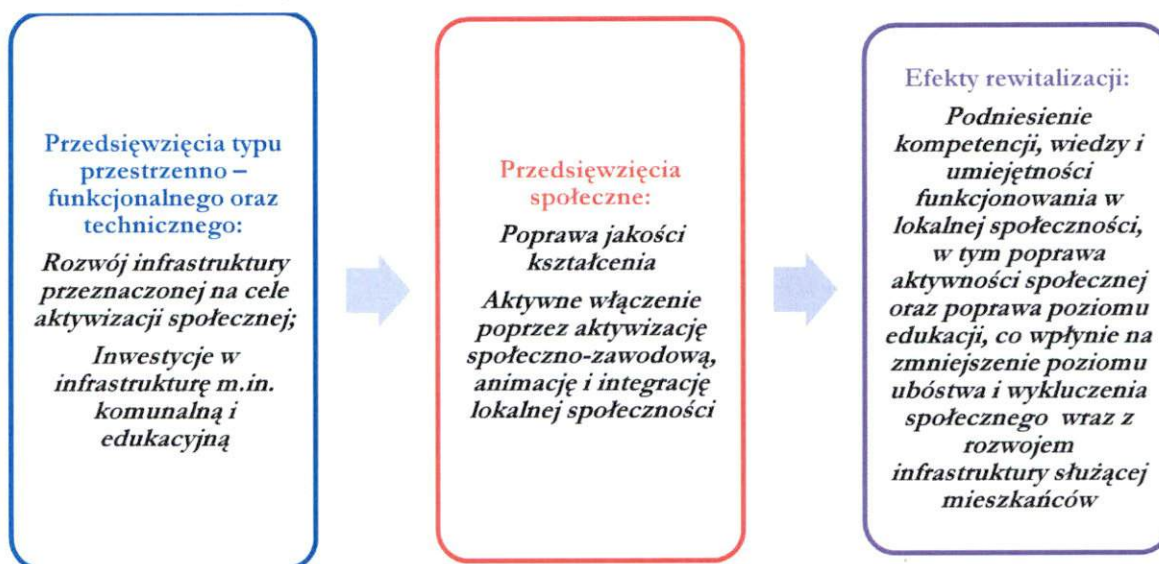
Przedsięwzięcia typu przestrzenno – funkcjonalnego oraz technicznego:

Rozwój infrastruktury przeznaczonej na cele aktywizacji społecznej;

Inwestycje w infrastrukturę m.in. komunalną i edukacyjną

Przedsięwzięcia społeczne:

Poprawa jakości kształcenia

Aktywne włączenie poprzez aktywizację społeczno-zawodową, animację i integrację lokalnej społeczności

Efekty rewitalizacji:

Podniesienie kompetencji, wiedzy i umiejętności funkcjonowania w lokalnej społeczności, w tym poprawa aktywności społecznej oraz poprawa poziomu edukacji, co wpłynie na zmniejszenie poziomu ubóstwa i wykluczenia społecznego wraz z rozwojem infrastruktury służącej mieszkańców